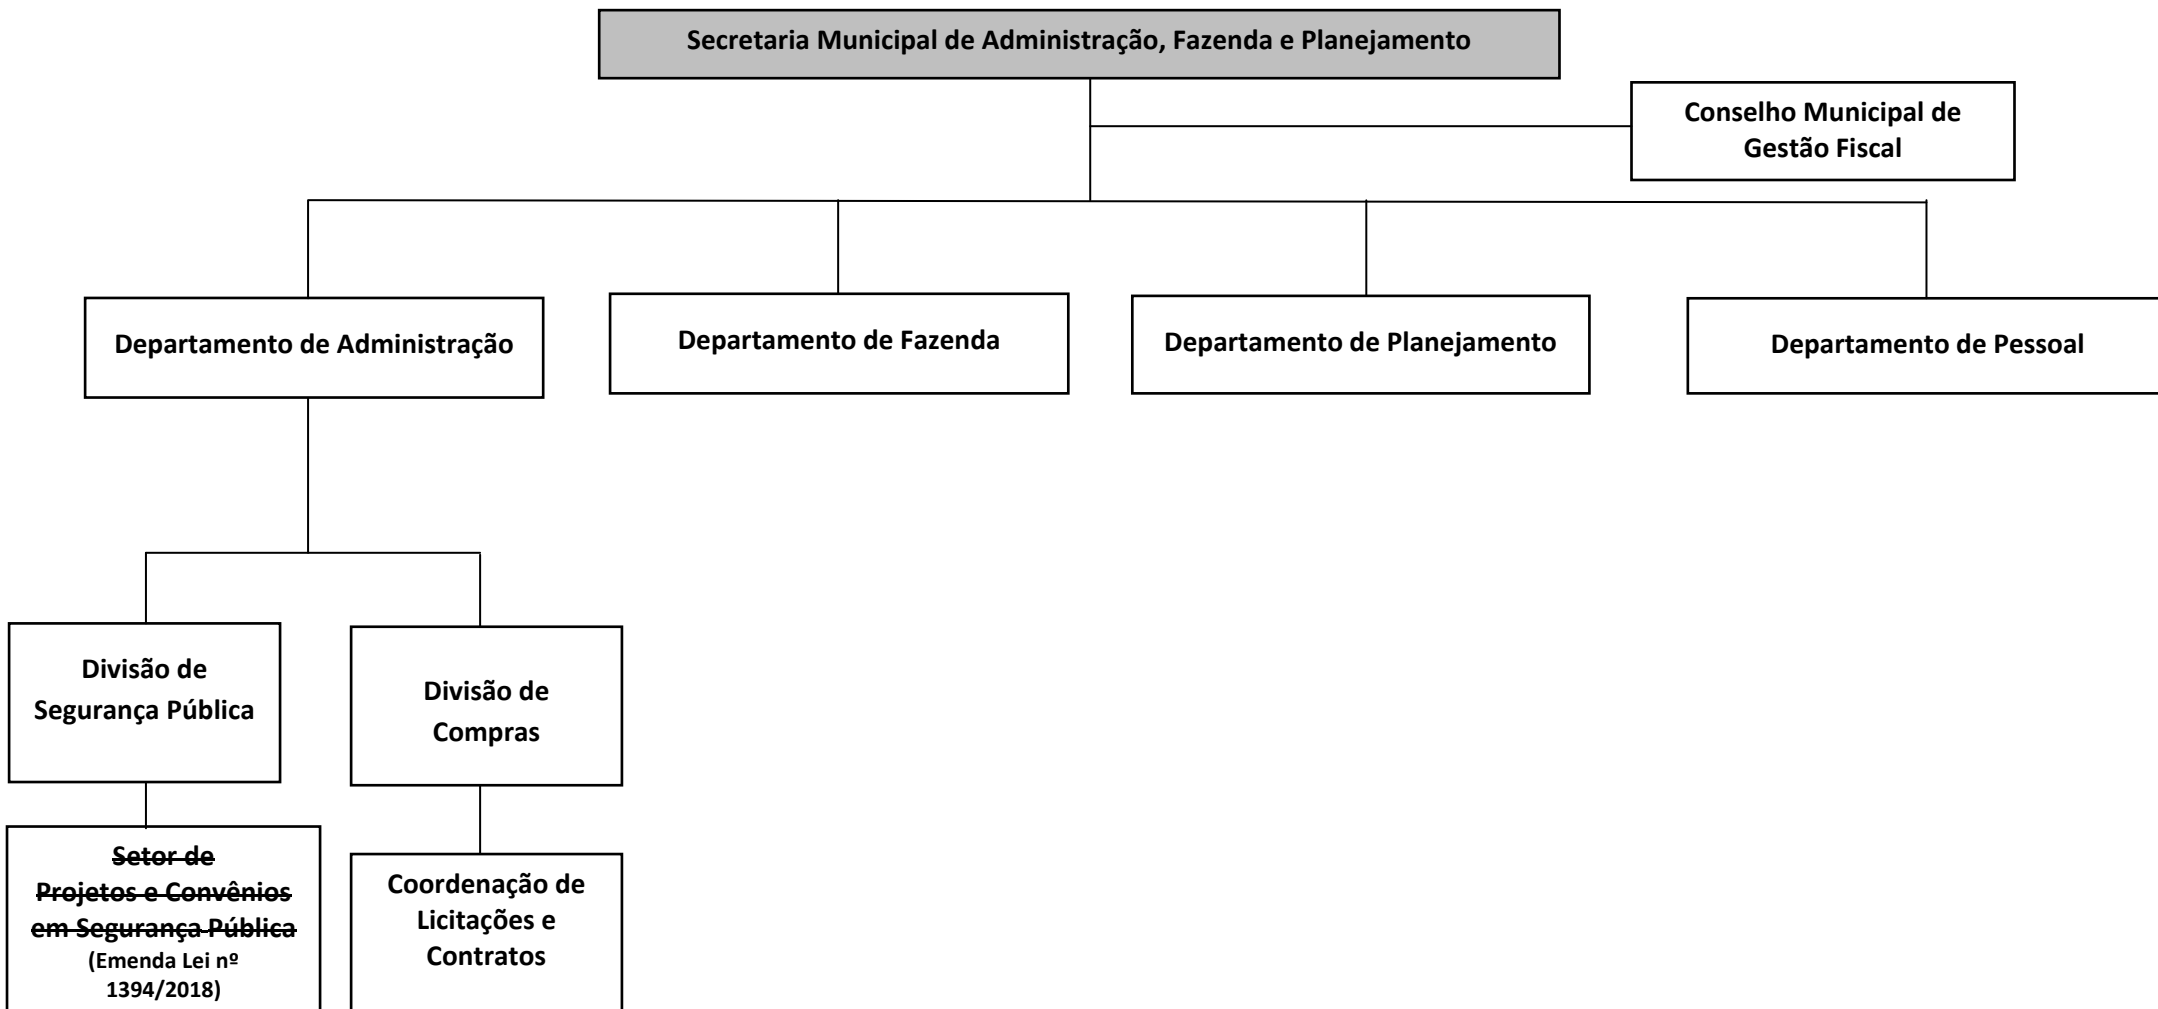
Secretaria Municipal de Administração, Fazenda e Planejamento

Conselho Municipal de Gestão Fiscal

Departamento de Administração

Departamento de Fazenda

Departamento de Planejamento

Departamento de Pessoal

Divisão de Segurança Pública

Divisão de Compras

~~Setor de Projetos e Convênios em Segurança Pública~~ (Emenda Lei nº 1394/2018)

Coordenação de Licitações e Contratos